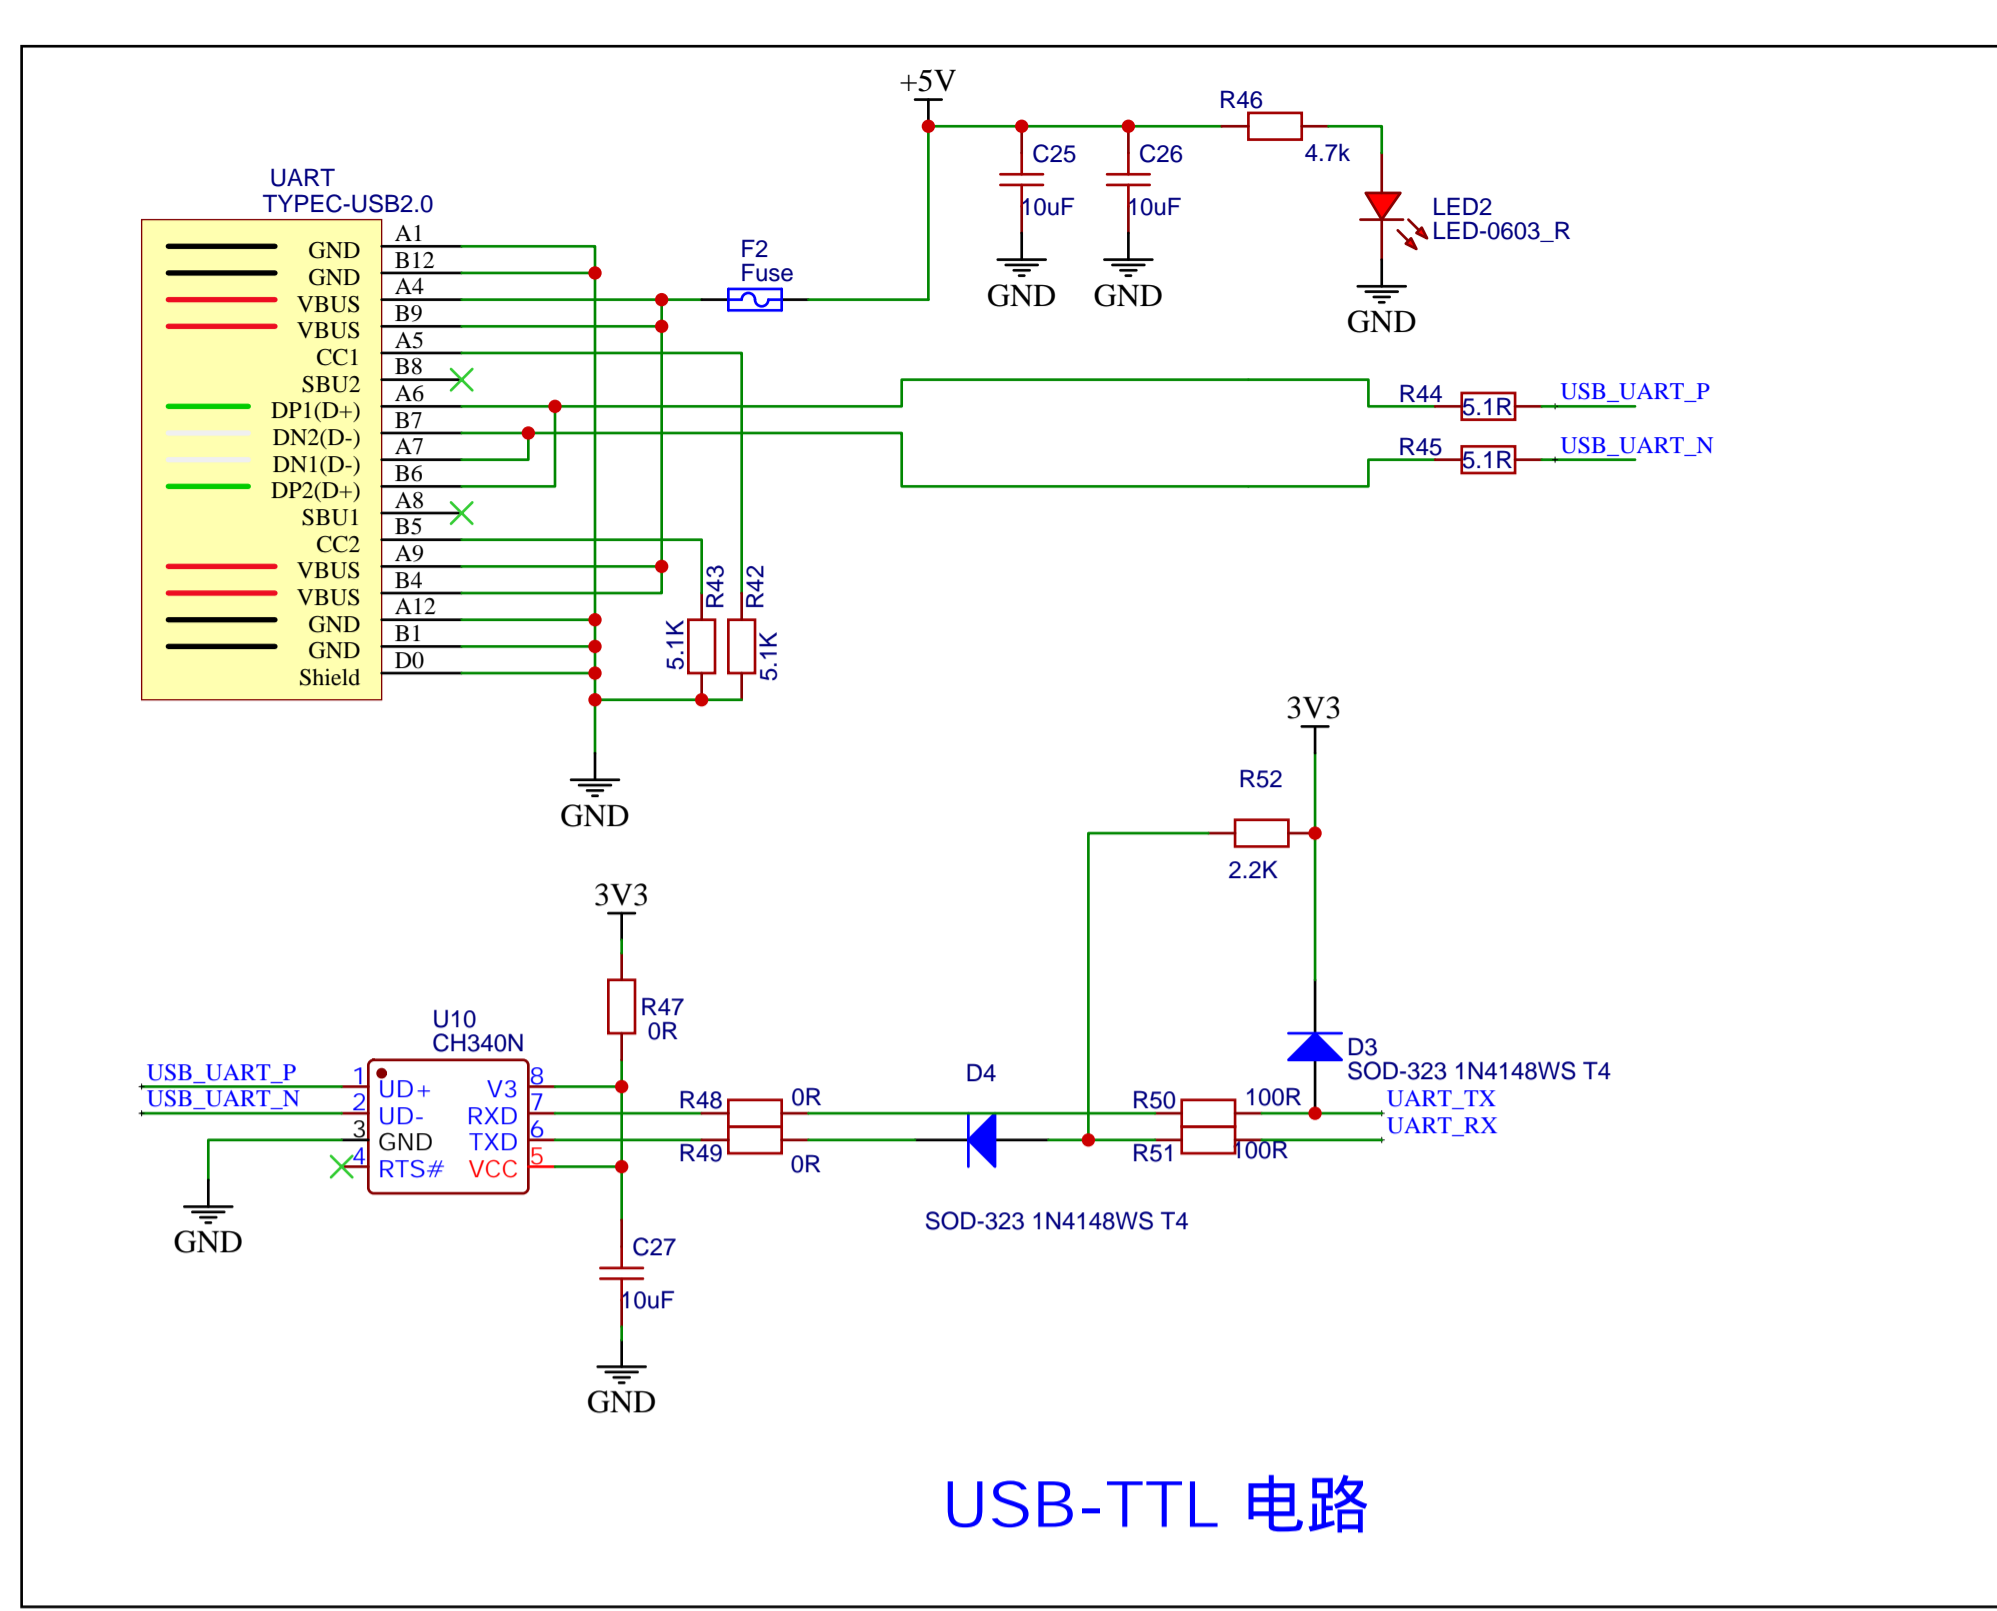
+5V

R46
4.7k

C25
10uF

C26
10uF

GND GND

LED2
LED-0603_R

GND

UART
TYPEC-USB2.0

| GND | A1 |
|---|---|
| GND | B12 |
| VBUS | A4 |
| VBUS | B9 |
| CC1 | A5 |
| SBU2 | B8 |
| DP1(D+) | A6 |
| DN2(D-) | B7 |
| DN1(D-) | A7 |
| DP2(D+) | B6 |
| SBU1 | A8 |
| CC2 | B5 |
| VBUS | A9 |
| VBUS | B4 |
| GND | A12 |
| GND | B1 |
| Shield | D0 |

F2
Fuse

R44 5.1R USB_UART_P

R45 5.1R USB_UART_N

R43 5.1K

R42 5.1K

GND

3V3

R52
2.2K

3V3

R47
0R

U10
CH340N

USB_UART_P 1 UD+ V3 8
USB_UART_N 2 UD- RXD 7
3 GND TXD 6
4 RTS# VCC 5

GND

R48 0R

R49 0R

D4

SOD-323 1N4148WS T4

D3
SOD-323 1N4148WS T4

R50 100R

R51 100R

UART_TX
UART_RX

C27
10uF

GND

USB-TTL 电路